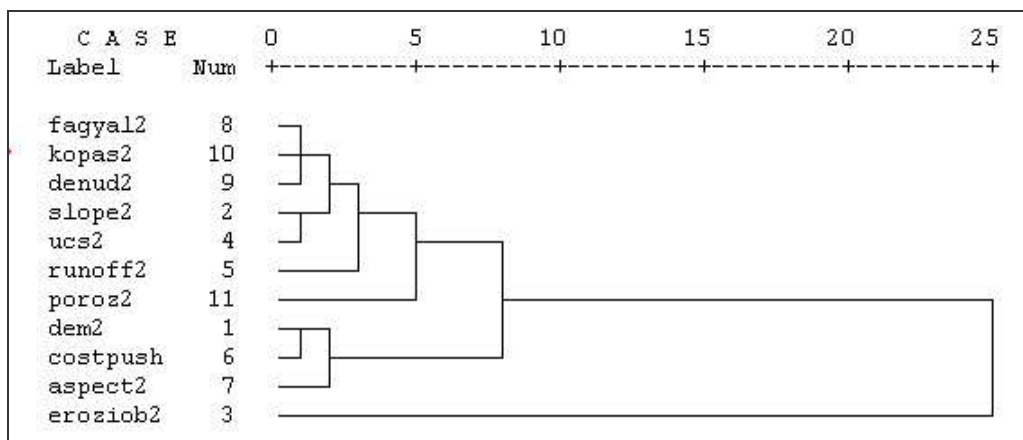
C A S E 0 5 10 15 20 25
Label Num +---------+---------+---------+---------+---------+

| Label | Num |
|---|---|
| fagyal2 | 8 |
| kopas2 | 10 |
| denud2 | 9 |
| slope2 | 2 |
| ucs2 | 4 |
| runoff2 | 5 |
| poroz2 | 11 |
| dem2 | 1 |
| costpush | 6 |
| aspect2 | 7 |
| eroziob2 | 3 |